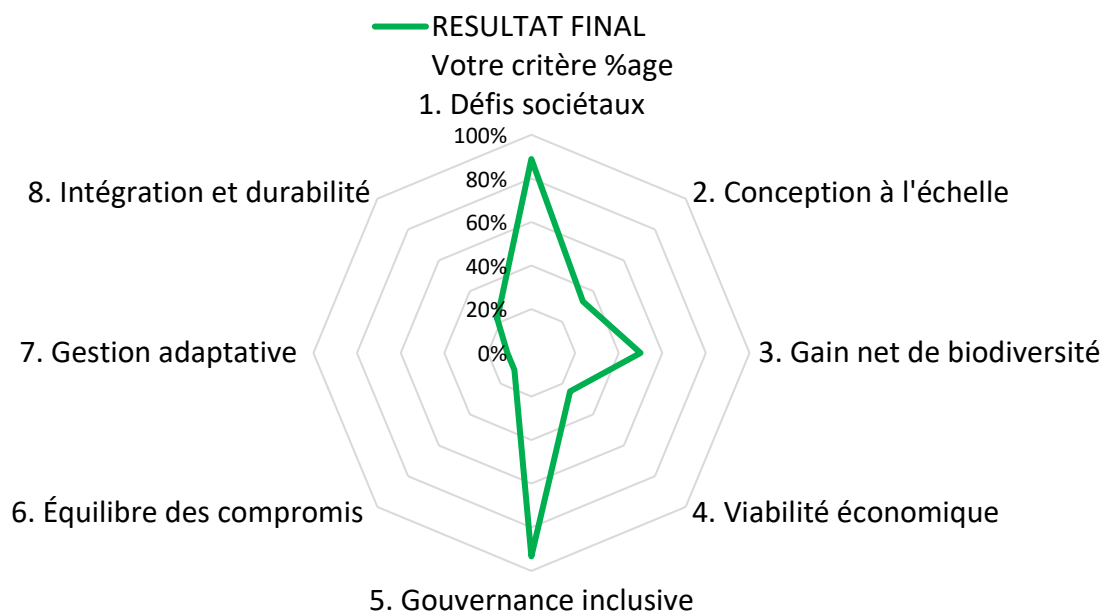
RESULTAT FINAL
Votre critère %age

1. Défis sociétaux

100%
80%
60%
40%
20%
0%

2. Conception à l'échelle
3. Gain net de biodiversité
4. Viabilité économique
5. Gouvernance inclusive
6. Équilibre des compromis
7. Gestion adaptative
8. Intégration et durabilité